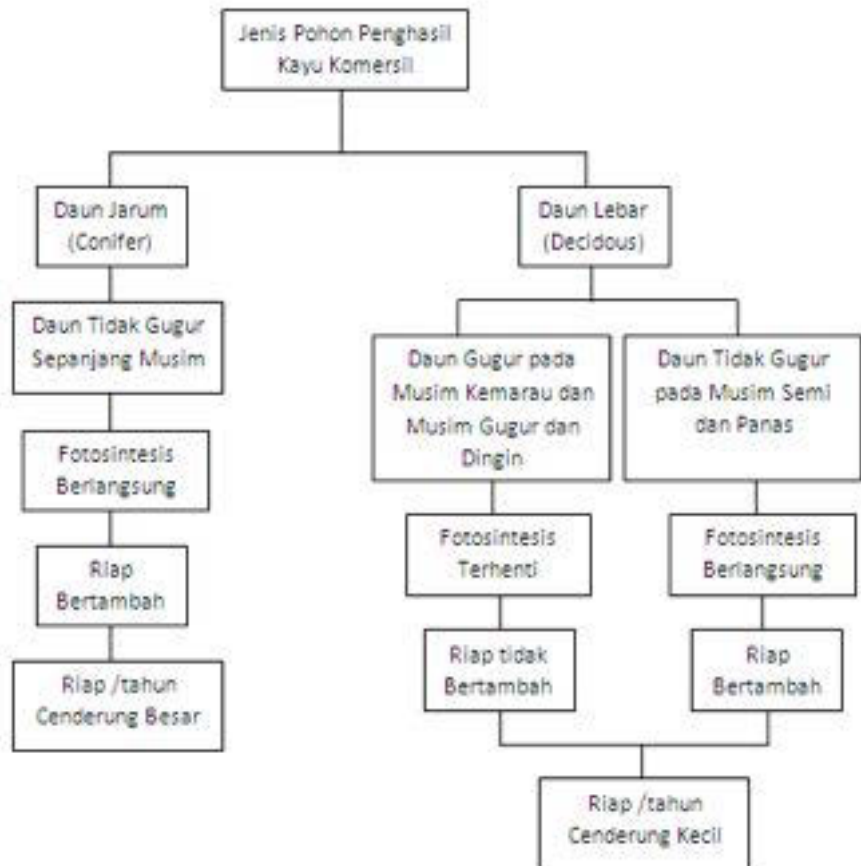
Jenis Pohon Penghasil Kayu Komersil

Daun Jarum (Conifer)

Daun Tidak Gugur Sepanjang Musim

Fotosintesis Berlangsung

Riap Bertambah

Riap /tahun Cenderung Besar

Daun Lebar (Decidous)

Daun Gugur pada Musim Kemarau dan Musim Gugur dan Dingin

Fotosintesis Terhenti

Riap tidak Bertambah

Daun Tidak Gugur pada Musim Semi dan Panas

Fotosintesis Berlangsung

Riap Bertambah

Riap /tahun Cenderung Kecil